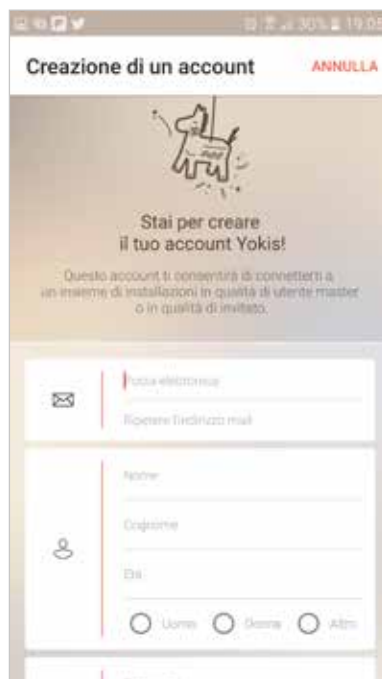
30% 19:05

Creazione di un account ANNULLA

Stai per creare il tuo account Yokis!

Questo account ti consentirà di connetterti a un insieme di installazioni in qualità di utente master o in qualità di invitato.

Posta elettronica

Ripetere l'indirizzo mail

Nome

Cognome

Età

Uomo Donna Altro